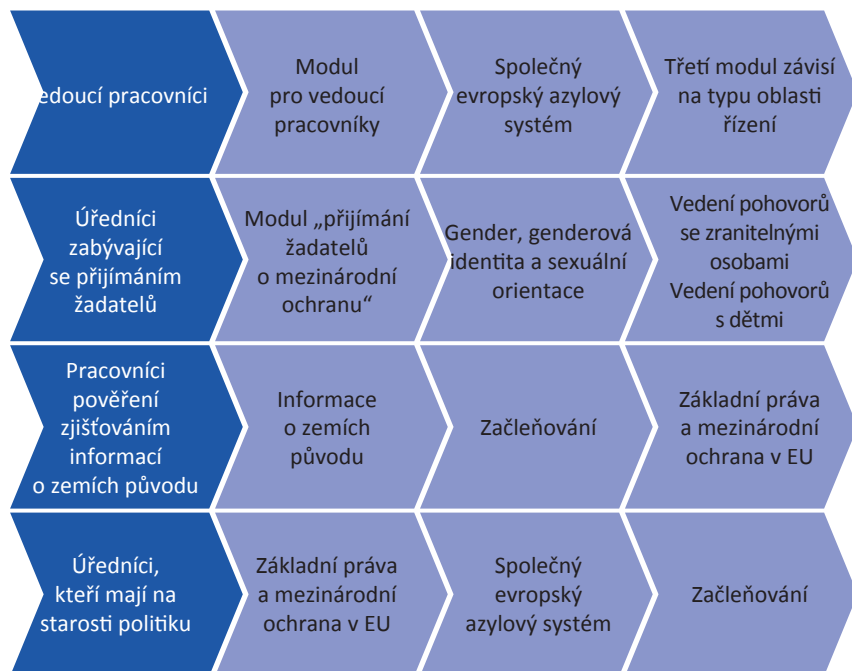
edoucí pracovníci

Modul pro vedoucí pracovníky

Společný evropský azylový systém

Třetí modul závisí na typu oblasti řízení

Úředníci zabývající se přijímáním žadatelů

Modul „přijímání žadatelů o mezinárodní ochranu“

Gender, genderová identita a sexuální orientace

Vedení pohovorů se zranitelnými osobami
Vedení pohovorů s dětmi

Pracovníci pověření zjišťováním informací o zemích původu

Informace o zemích původu

Začleňování

Základní práva a mezinárodní ochrana v EU

Úředníci, kteří mají na starosti politiku

Základní práva a mezinárodní ochrana v EU

Společný evropský azylový systém

Začleňování